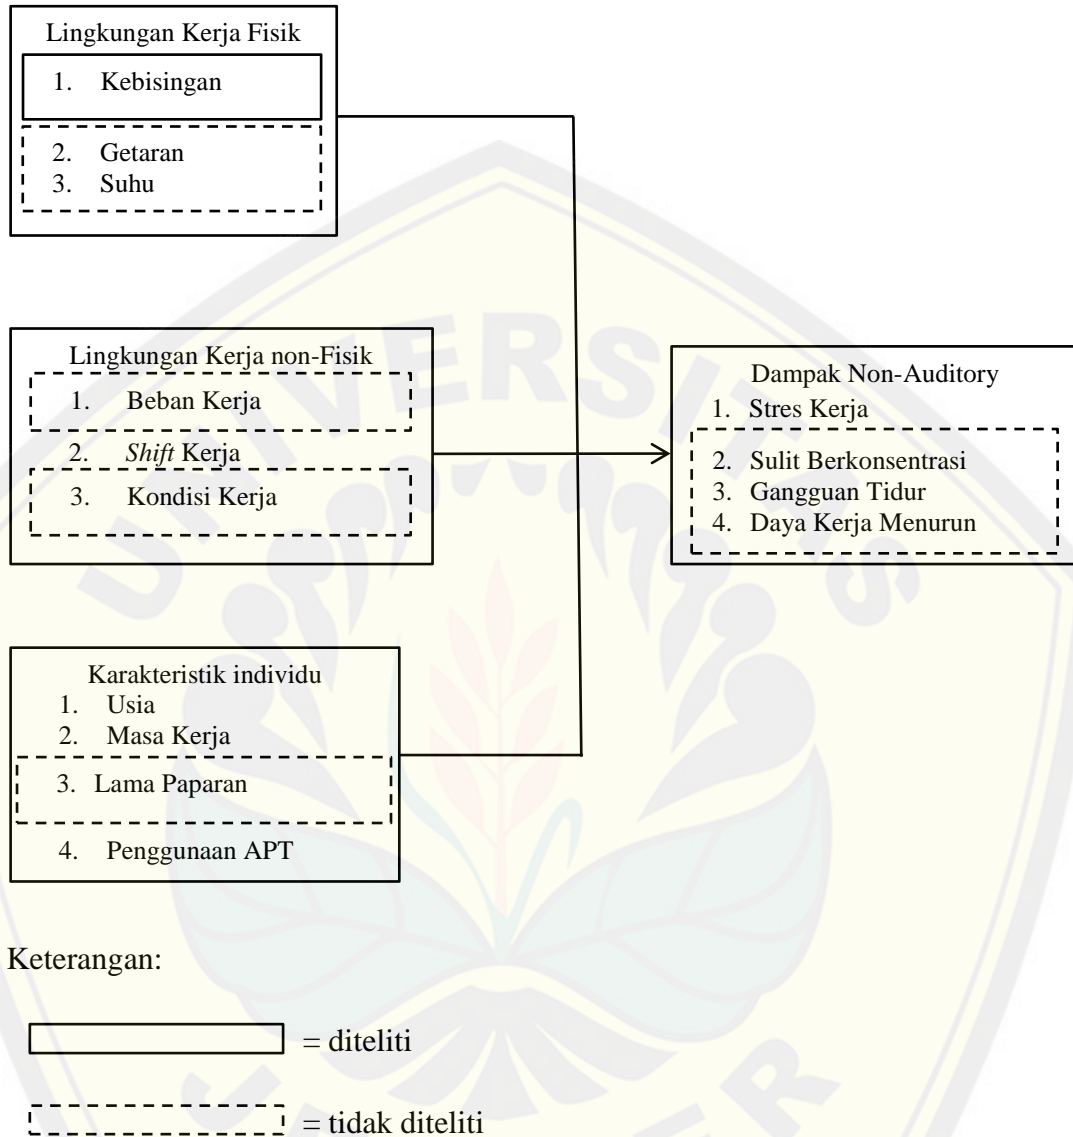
Lingkungan Kerja Fisik
1. Kebisingan
2. Getaran
3. Suhu

Lingkungan Kerja non-Fisik
1. Beban Kerja
2. *Shift* Kerja
3. Kondisi Kerja

Dampak Non-Auditory
1. Stres Kerja
2. Sulit Berkonsentrasi
3. Gangguan Tidur
4. Daya Kerja Menurun

Karakteristik individu
1. Usia
2. Masa Kerja
3. Lama Paparan
4. Penggunaan APT

Keterangan:

= diteliti

= tidak diteliti